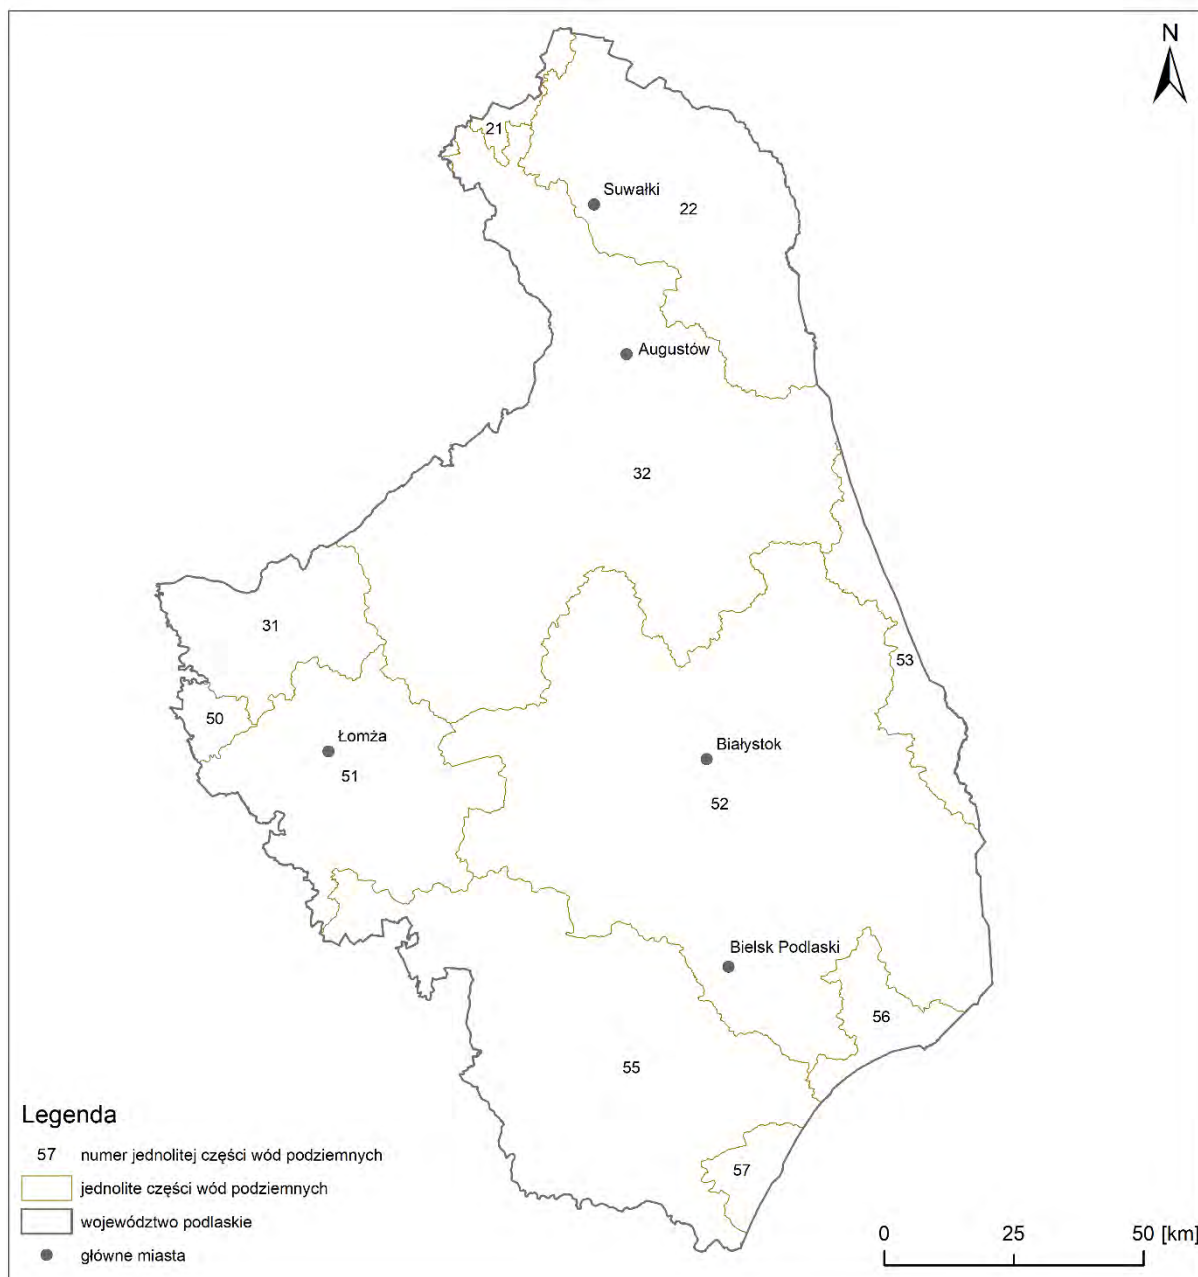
N

21

Suwałki

22

Augustów

32

31

53

50

Łomża

51

Białystok

52

Bielsk Podlaski

56

55

57

Legenda

57 numer jednolitej części wód podziemnych

jednolite części wód podziemnych

województwo podlaskie

główne miasta

0 25 50 [km]